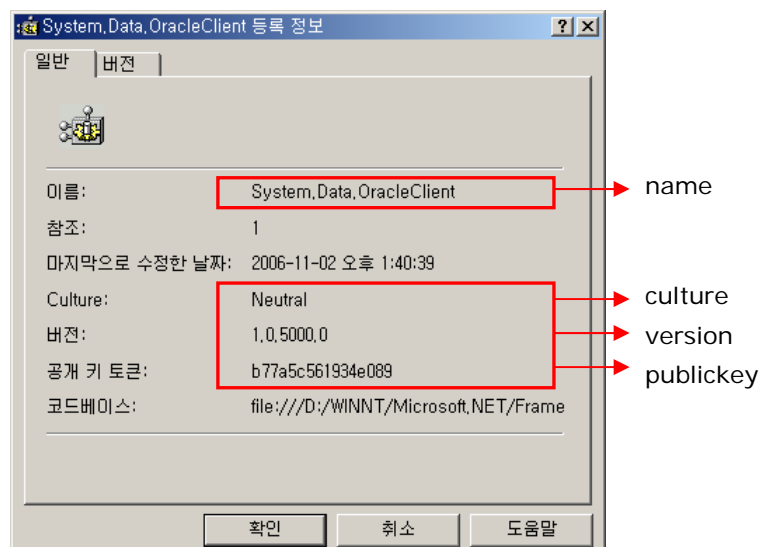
System.Data.OracleClient 등록 정보

?
X

일반
버전

이름: System.Data.OracleClient

참조: 1

마지막으로 수정한 날짜: 2006-11-02 오후 1:40:39

Culture: Neutral

버전: 1.0.5000.0

공개 키 토큰: b77a5c561934e089

코드베이스: file:///D:/WINNT/Microsoft.NET/Frame

확인
취소
도움말

name
culture
version
publickey